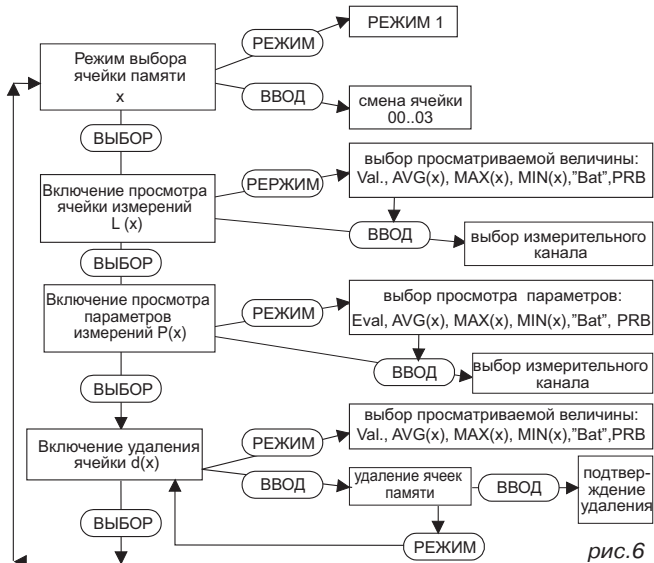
Режим выбора ячейки памяти x

РЕЖИМ

РЕЖИМ 1

ВВОД

смена ячейки 00..03

ВЫБОР

Включение просмотра ячейки измерений L (x)

РЕРЖИМ

выбор просматриваемой величины: Val., AVG(x), MAX(x), MIN(x),"Bat",PRB

ВВОД

выбор измерительного канала

ВЫБОР

Включение просмотра параметров измерений P(x)

РЕЖИМ

выбор просмотра параметров: Eval, AVG(x), MAX(x), MIN(x),"Bat", PRB

ВВОД

выбор измерительного канала

ВЫБОР

Включение удаления ячейки d(x)

РЕЖИМ

выбор просматриваемой величины: Val., AVG(x), MAX(x), MIN(x),"Bat",PRB

ВВОД

удаление ячеек памяти

ВВОД

подтверждение удаления

ВЫБОР

РЕЖИМ

рис.6